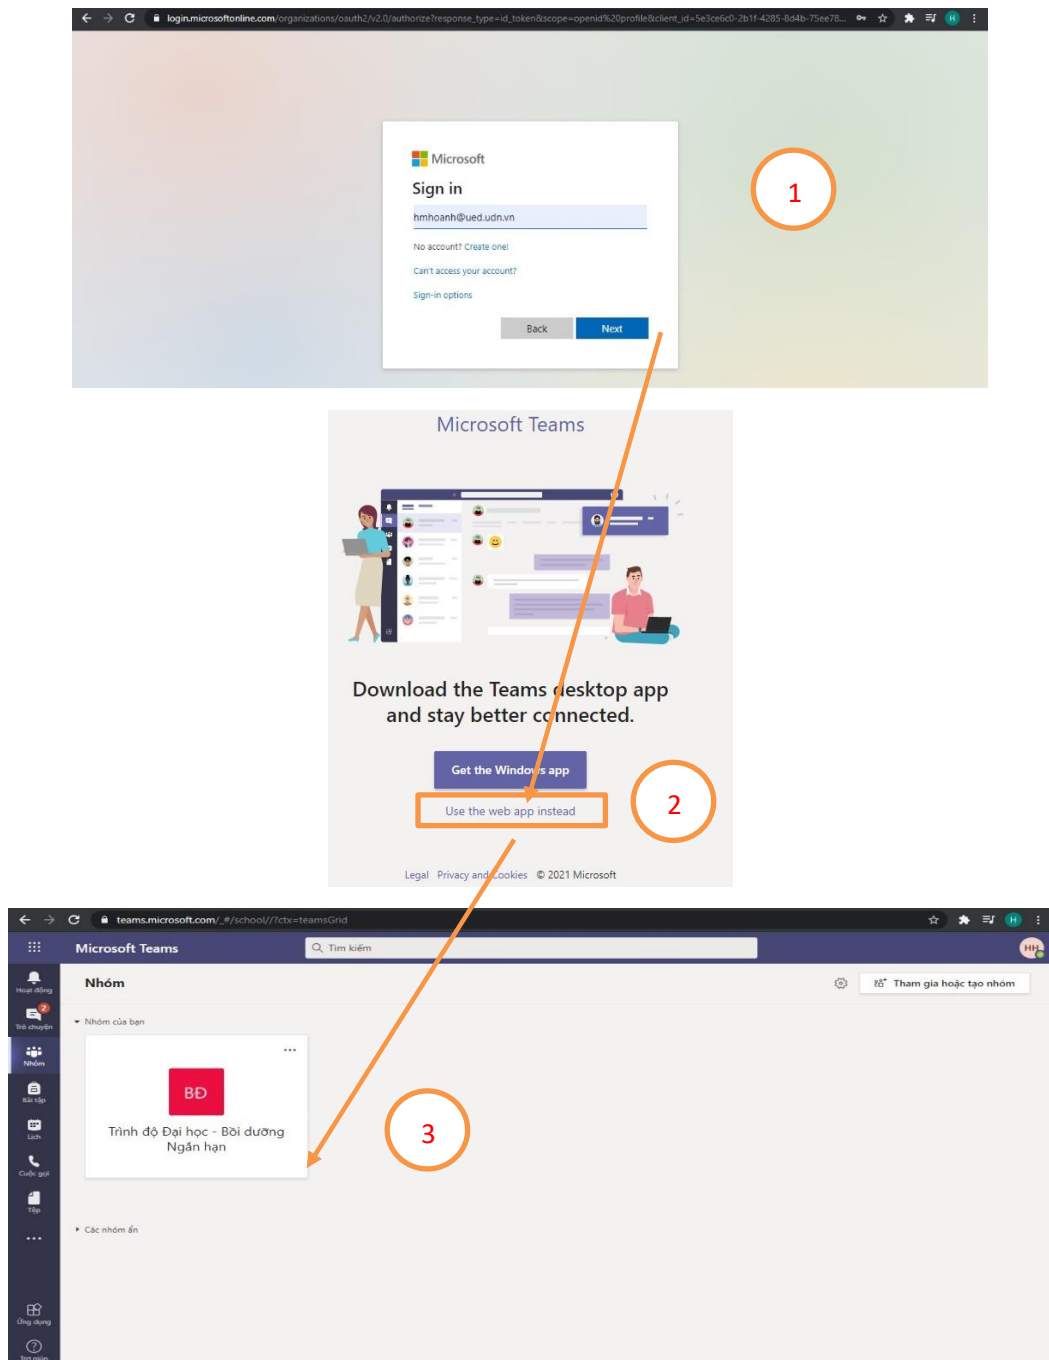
login.microsoftonline.com/organizations/oauth2/v2.0/authorize?response_type=id_token&scope=openid%20profile&client_id=5e3ce6c0-2b1f-4285-8d4b-75ee78...

Microsoft

Sign in

hmhoanh@ued.udn.vn

No account? Create one!

Can't access your account?

Sign-in options

Back Next

1

Microsoft Teams

Download the Teams desktop app and stay better connected.

Get the Windows app

Use the web app instead

2

Legal Privacy and Cookies © 2021 Microsoft

teams.microsoft.com/_#/school//?ctx=teamsGrid

Microsoft Teams

Tìm kiếm

HH

Hoạt động

Trò chuyện

Nhóm

Bài tập

Lịch

Cuộc gọi

Tệp

...

Ứng dụng

Trợ giúp

Nhóm

Tham gia hoặc tạo nhóm

Nhóm của bạn

...

BĐ

Trình độ Đại học - Bồi dưỡng Ngắn hạn

3

Các nhóm ẩn